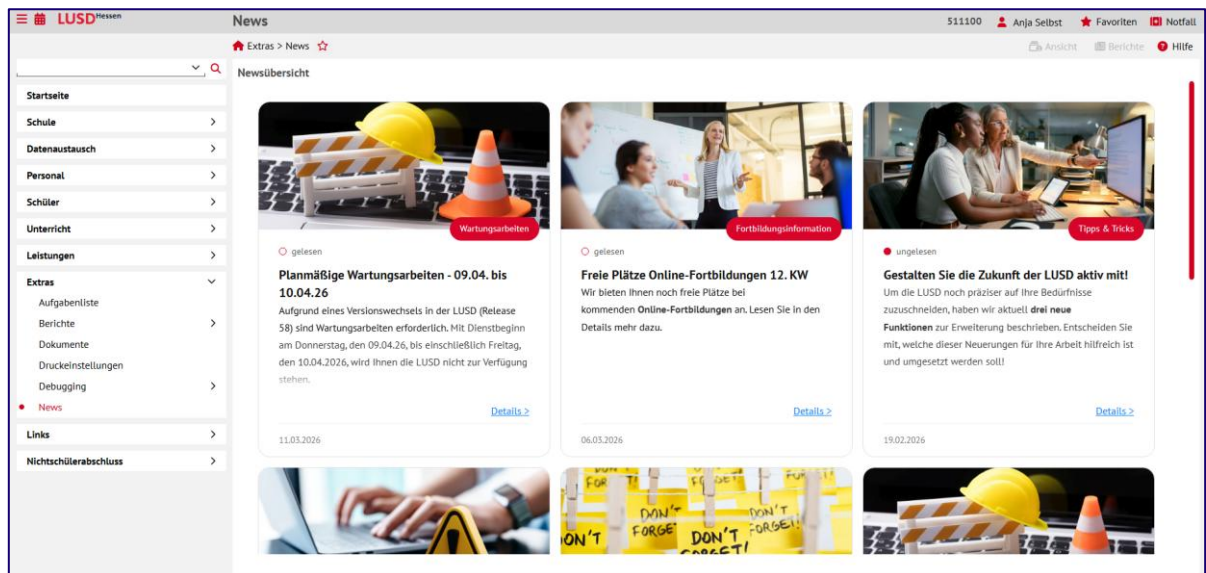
LUSD Hessen

News

511100 Anja Selbst Favoriten Notfall

Extras > News

Ansicht Berichte Hilfe

Startseite
Schule
Datenaustausch
Personal
Schüler
Unterricht
Leistungen
Extras
Aufgabenliste
Berichte
Dokumente
Druckeinstellungen
Debugging
News
Links
Nichtschülerabschluss

Newsübersicht

Wartungsarbeiten

gelesen

Planmäßige Wartungsarbeiten - 09.04. bis 10.04.26

Aufgrund eines Versionswechsels in der LUSD (Release 58) sind Wartungsarbeiten erforderlich. Mit Dienstbeginn am Donnerstag, den 09.04.26, bis einschließlich Freitag, den 10.04.2026, wird Ihnen die LUSD nicht zur Verfügung stehen.

Details >

11.03.2026

Fortbildungsinformation

gelesen

Freie Plätze Online-Fortbildungen 12. KW

Wir bieten Ihnen noch freie Plätze bei kommenden Online-Fortbildungen an. Lesen Sie in den Details mehr dazu.

Details >

06.03.2026

Tipps & Tricks

ungelesen

Gestalten Sie die Zukunft der LUSD aktiv mit!

Um die LUSD noch präziser auf Ihre Bedürfnisse zuzuschneiden, haben wir aktuell drei neue Funktionen zur Erweiterung beschrieben. Entscheiden Sie mit, welche dieser Neuerungen für Ihre Arbeit hilfreich ist und umgesetzt werden soll!

Details >

19.02.2026

DON'T FORGET! DON'T FORGET! DON'T FORGET!